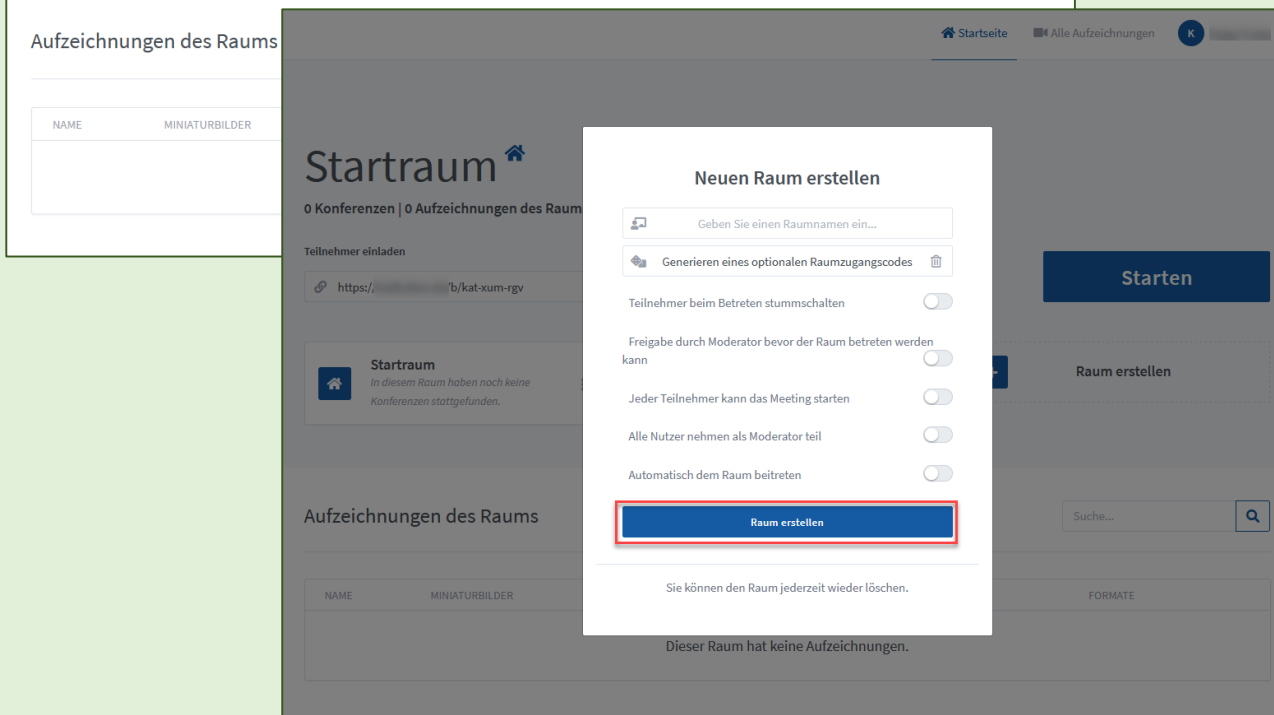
Aufzeichnungen des Raums

| NAME | MINIATURBILDER |
|---|---|

Startseite   Alle Aufzeichnungen   K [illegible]

Startraum

0 Konferenzen | 0 Aufzeichnungen des Raum

Teilnehmer einladen

https://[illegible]/b/kat-xum-rgv

Startraum
In diesem Raum haben noch keine Konferenzen stattgefunden.

Starten

Raum erstellen

Neuen Raum erstellen

Geben Sie einen Raumnamen ein...

Generieren eines optionalen Raumzugangscodes

Teilnehmer beim Betreten stummschalten

Freigabe durch Moderator bevor der Raum betreten werden kann

Jeder Teilnehmer kann das Meeting starten

Alle Nutzer nehmen als Moderator teil

Automatisch dem Raum beitreten

Raum erstellen

Sie können den Raum jederzeit wieder löschen.

Aufzeichnungen des Raums

Suche...

| NAME | MINIATURBILDER | FORMATE |
|---|---|---|

Dieser Raum hat keine Aufzeichnungen.